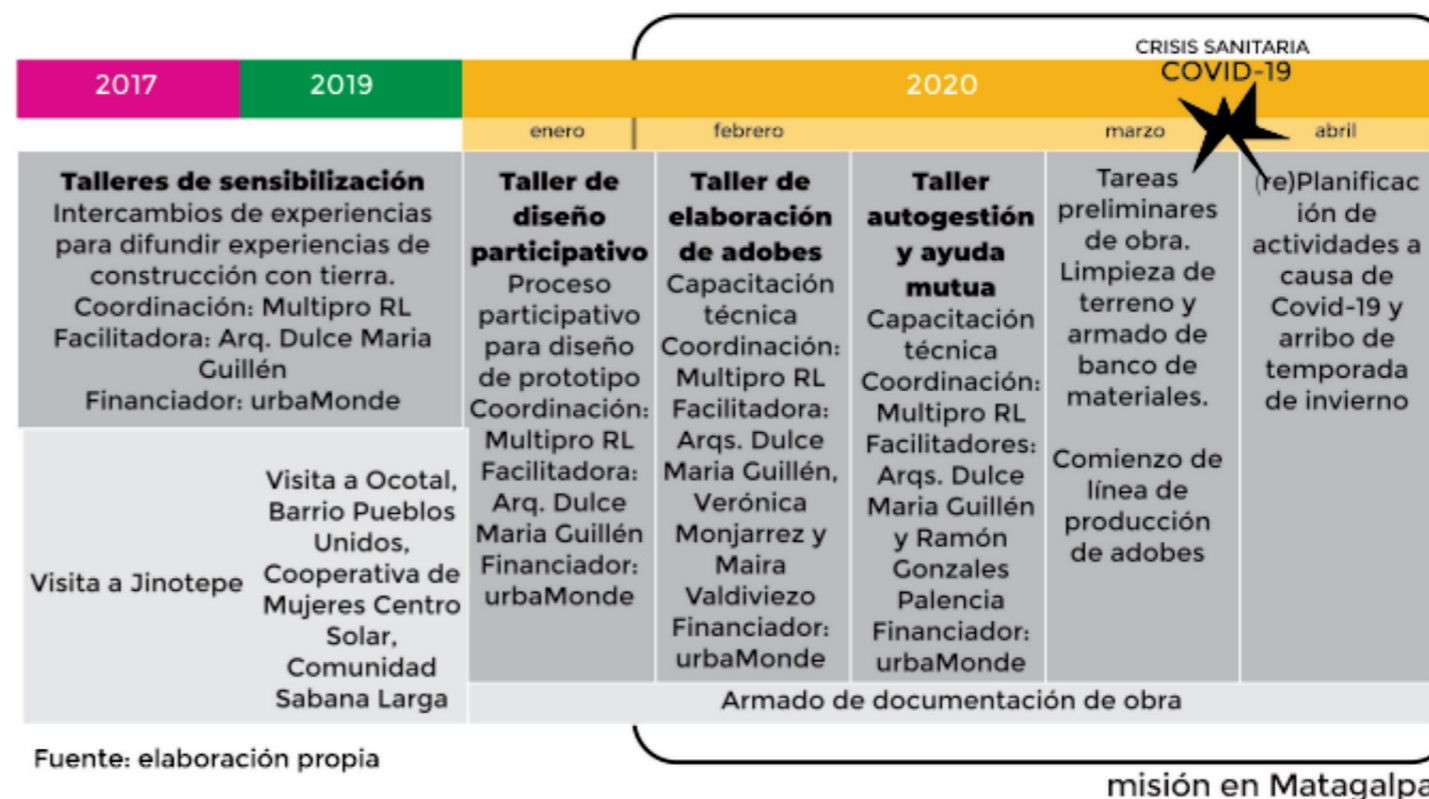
CRISIS SANITARIA
COVID-19

| 2017 | 2019 | 2020 | | | | |
|---|---|---|---|---|---|---|
| | | enero | febrero | | marzo | abril |
| **Talleres de sensibilización** Intercambios de experiencias para difundir experiencias de construcción con tierra. Coordinación: Multipro RL Facilitadora: Arq. Dulce Maria Guillén Financiador: urbaMonde | | **Taller de diseño participativo** Proceso participativo para diseño de prototipo Coordinación: Multipro RL Facilitadora: Arq. Dulce Maria Guillén Financiador: urbaMonde | **Taller de elaboración de adobes** Capacitación técnica Coordinación: Multipro RL Facilitadora: Arqs. Dulce Maria Guillén, Verónica Monjarrez y Maira Valdiviezo Financiador: urbaMonde | **Taller autogestión y ayuda mutua** Capacitación técnica Coordinación: Multipro RL Facilitadores: Arqs. Dulce Maria Guillén y Ramón Gonzales Palencia Financiador: urbaMonde | Tareas preliminares de obra. Limpieza de terreno y armado de banco de materiales. Comienzo de línea de producción de adobes | (re)Planificación de actividades a causa de Covid-19 y arribo de temporada de invierno |
| Visita a Jinotepe | Visita a Ocotal, Barrio Pueblos Unidos, Cooperativa de Mujeres Centro Solar, Comunidad Sabana Larga | Armado de documentación de obra | | | | |

Fuente: elaboración propia

misión en Matagalpa